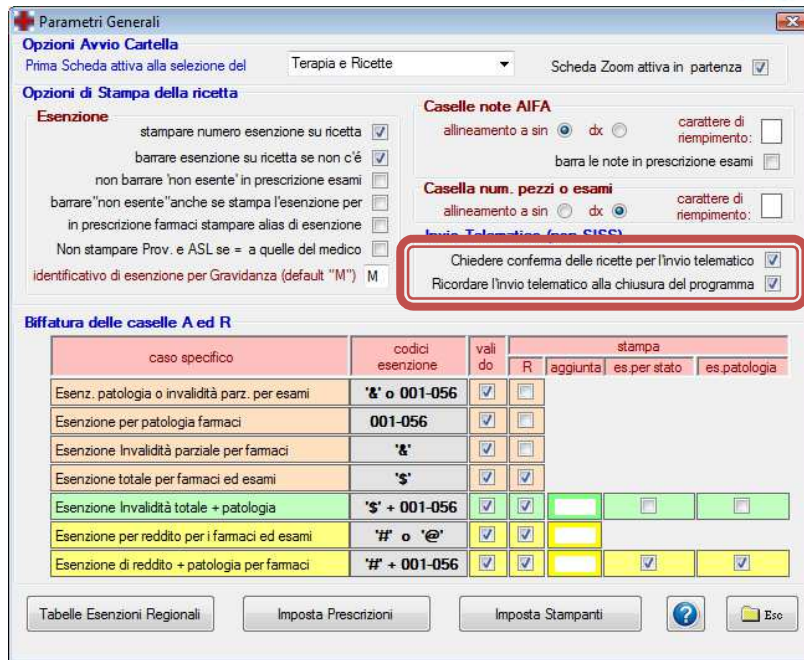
Parametri Generali

Opzioni Avvio Cartella
Prima Scheda attiva alla selezione del Terapia e Ricette Scheda Zoom attiva in partenza

Opzioni di Stampa della ricetta
Esenzione
stampare numero esenzione su ricetta
barrare esenzione su ricetta se non c'è
non barrare 'non esente' in prescrizione esami
barrare"non esente"anche se stampa l'esenzione per
in prescrizione farmaci stampare alias di esenzione
Non stampare Prov. e ASL se = a quelle del medico
identificativo di esenzione per Gravidanza (default "M") M

Caselle note AIFA
allineamento a sin dx carattere di riempimento:
barra le note in prescrizione esami

Casella num. pezzi o esami
allineamento a sin dx carattere di riempimento:

Invio Telematico (non SISS)
Chiedere conferma delle ricette per l'invio telematico
Ricordare l'invio telematico alla chiusura del programma

Biffatura delle caselle A ed R

| caso specifico | codici esenzione | vali do | R | aggiunta | es.per stato | es.patologia |
|---|---|---|---|---|---|---|
| Esenz. patologia o invalidità parz. per esami | '&' o 001-056 | | | | | |
| Esenzione per patologia farmaci | 001-056 | | | | | |
| Esenzione Invalidità parziale per farmaci | '&' | | | | | |
| Esenzione totale per farmaci ed esami | '$' | | | | | |
| Esenzione Invalidità totale + patologia | '$' + 001-056 | | | | | |
| Esenzione per reddito per i farmaci ed esami | '#' o '@' | | | | | |
| Esenzione di reddito + patologia per farmaci | '#' + 001-056 | | | | | |

stampa

Tabelle Esenzioni Regionali | Imposta Prescrizioni | Imposta Stampanti | Esc